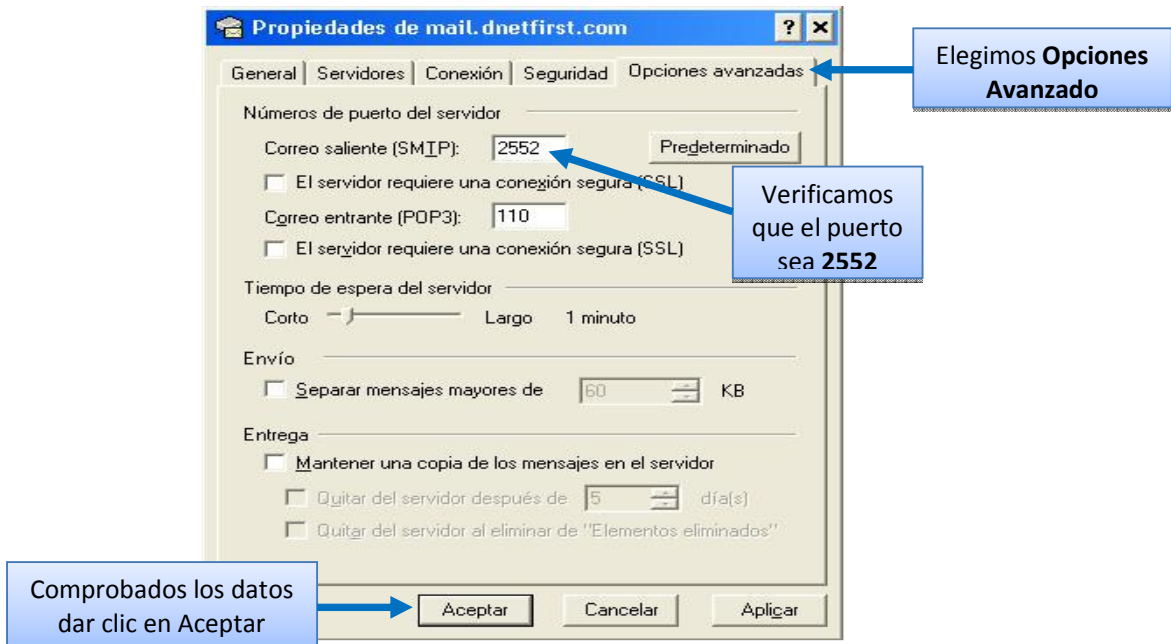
Propiedades de mail.dnetfirst.com ? ×

General | Servidores | Conexión | Seguridad | Opciones avanzadas

Elegimos **Opciones Avanzado**

Números de puerto del servidor

Correo saliente (SMTP): 2552 Predeterminado

El servidor requiere una conexión segura (SSL)

Verificamos que el puerto sea **2552**

Correo entrante (POP3): 110

El servidor requiere una conexión segura (SSL)

Tiempo de espera del servidor

Corto Largo 1 minuto

Envío

Separar mensajes mayores de 60 KB

Entrega

Mantener una copia de los mensajes en el servidor

Quitar del servidor después de 5 día(s)

Quitar del servidor al eliminar de "Elementos eliminados"

Comprobados los datos dar clic en Aceptar

Aceptar Cancelar Aplicar